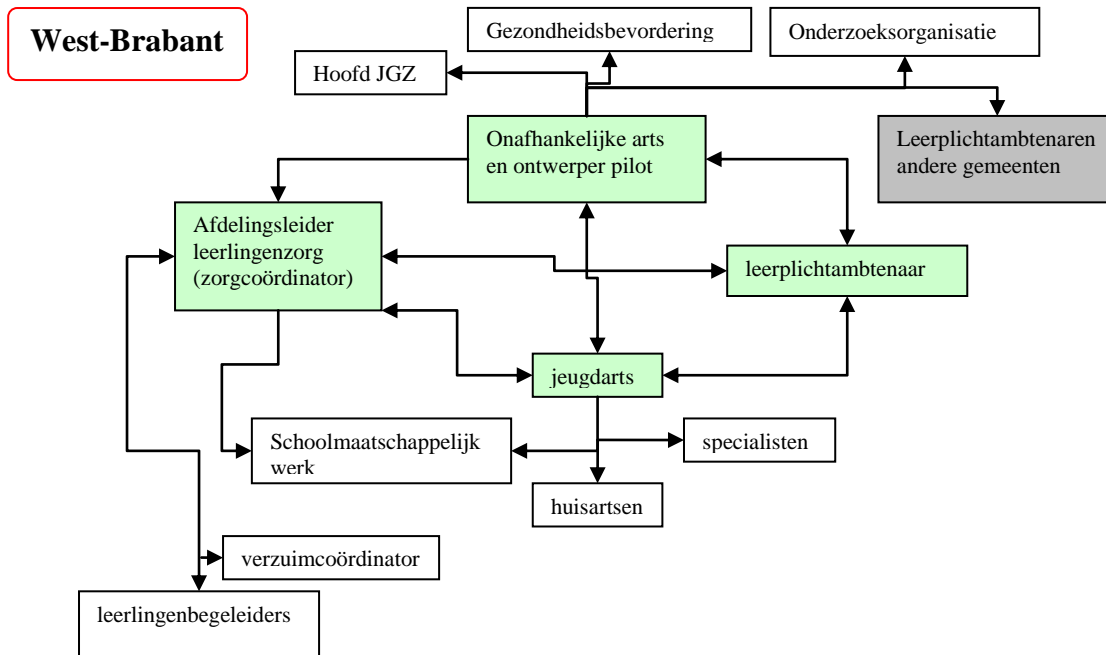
West-Brabant

Gezondheidsbevordering

Onderzoeksorganisatie

Hoofd JGZ

Onafhankelijke arts en ontwerper pilot

Leerplichtambtenaren andere gemeenten

Afdelingsleider leerlingenzorg (zorgcoördinator)

leerplichtambtenaar

jeugdarts

Schoolmaatschappelijk werk

specialisten

huisartsen

verzuimcoördinator

leerlingenbegeleiders